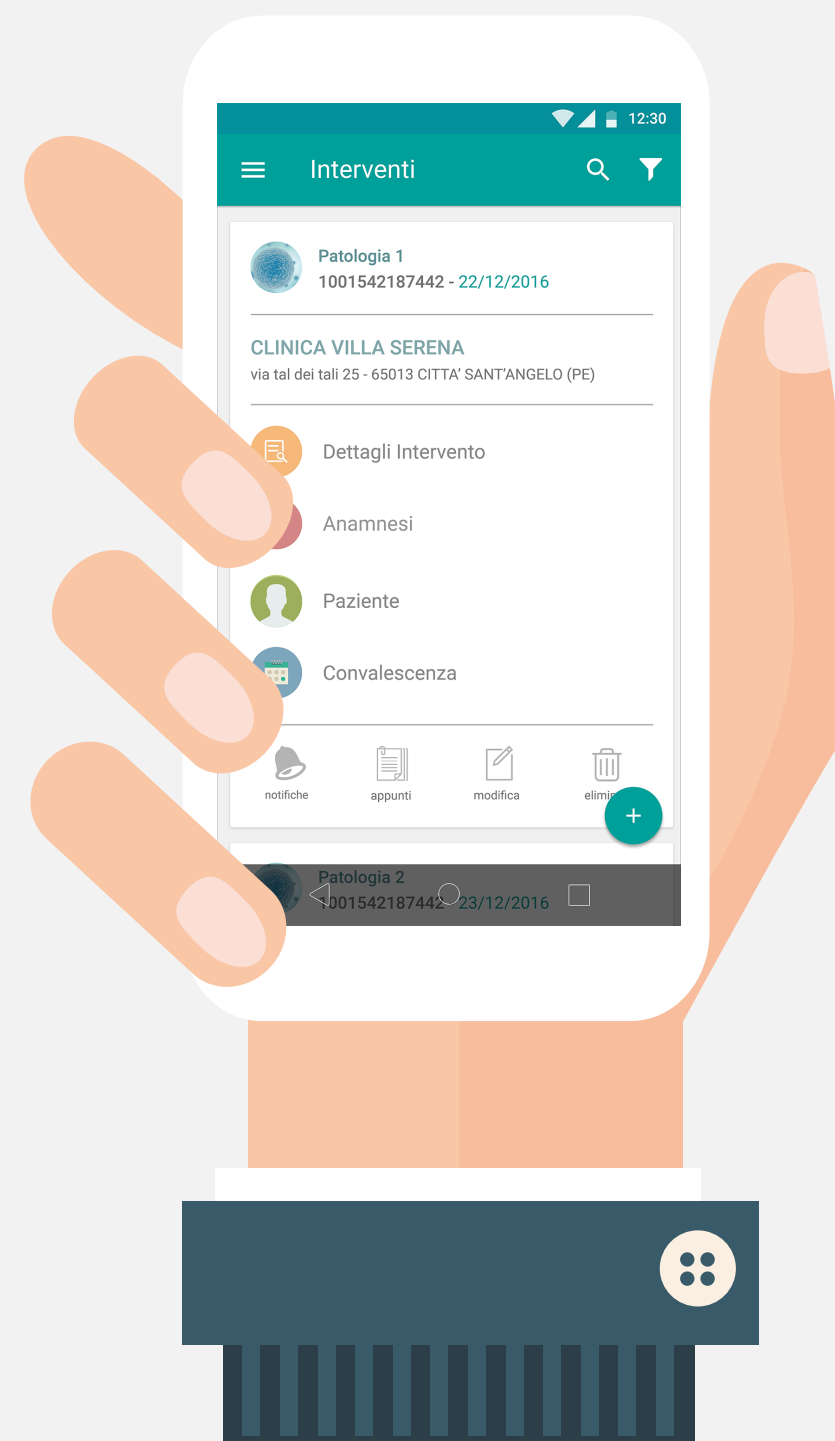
12:30

Interventi

Patologia 1
1001542187442 - 22/12/2016

CLINICA VILLA SERENA
via tal dei tali 25 - 65013 CITTA' SANT'ANGELO (PE)

Dettagli Intervento

Anamnesi

Paziente

Convalescenza

notifiche
appunti
modifica
elimi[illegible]

+

Patologia 2
1001542187442 - 23/12/2016